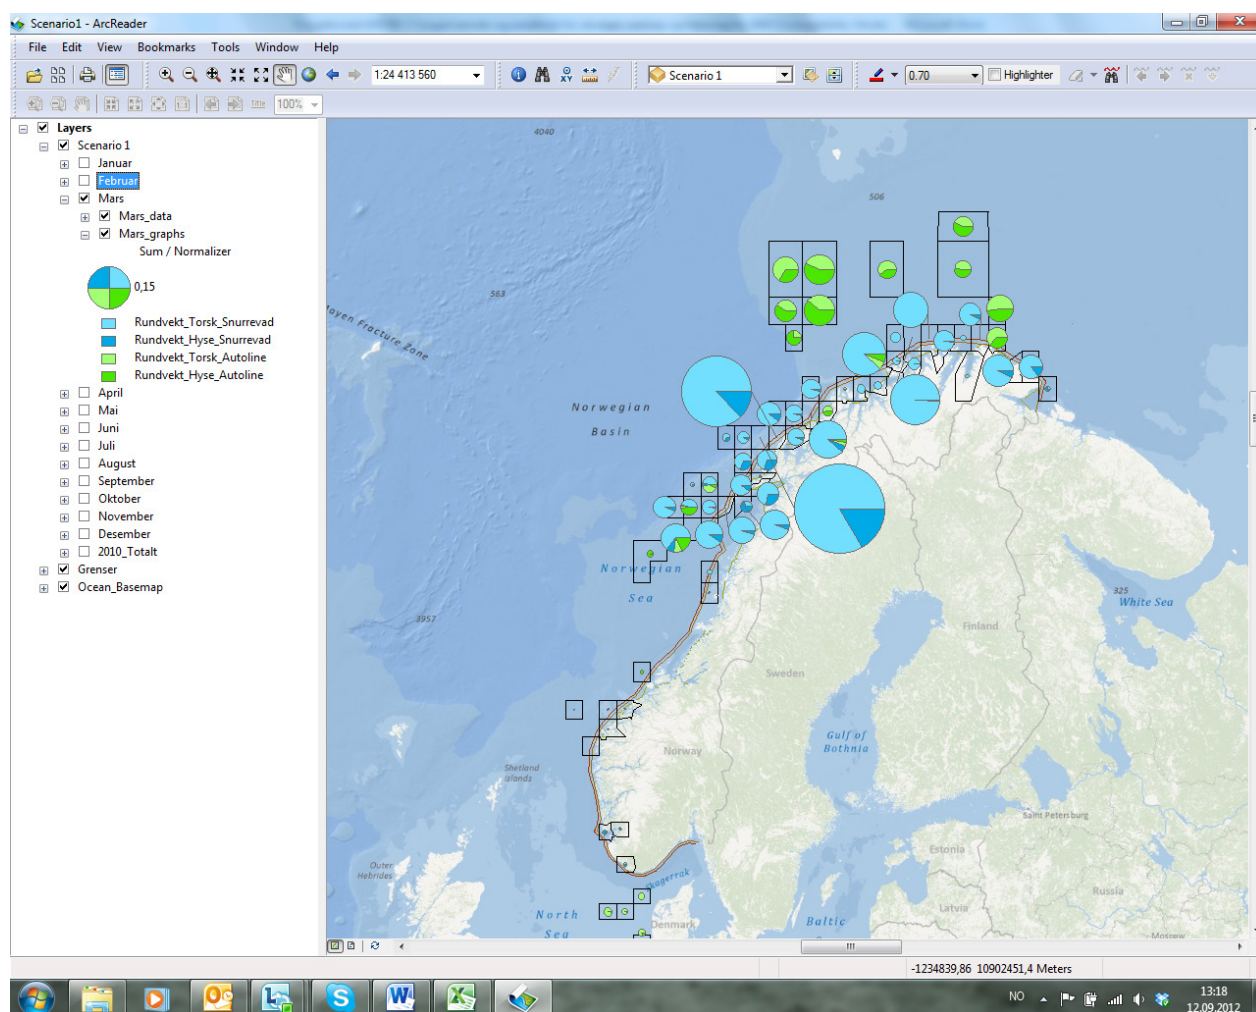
Scenario1 - ArcReader

File Edit View Bookmarks Tools Window Help

1:24 413 560

Scenario 1

0.70

Highlighter

100%

Layers
Scenario 1
Januar
Februar
Mars
Mars_data
Mars_graphs
Sum / Normalizer
0,15
Rundvekt_Torsk_Snurrevad
Rundvekt_Hyse_Snurrevad
Rundvekt_Torsk_Autoline
Rundvekt_Hyse_Autoline
April
Mai
Juni
Juli
August
September
Oktober
November
Desember
2010_Totalt
Grenser
Ocean_Basemap

4040

506

563

Mayen Fracture Zone

Norwegian Basin

Norwegian Sea

3957

White Sea

325

Finland

Sweden

Norway

Gulf of Bothnia

Shetland Islands

Saint Petersburg

Estonia

Outer Hebrides

Skagerrak

Russia

Latvia

North Sea

Denmark

Baltic

Moscow

-1234839,86 10902451,4 Meters

NO

13:18
12.09.2012